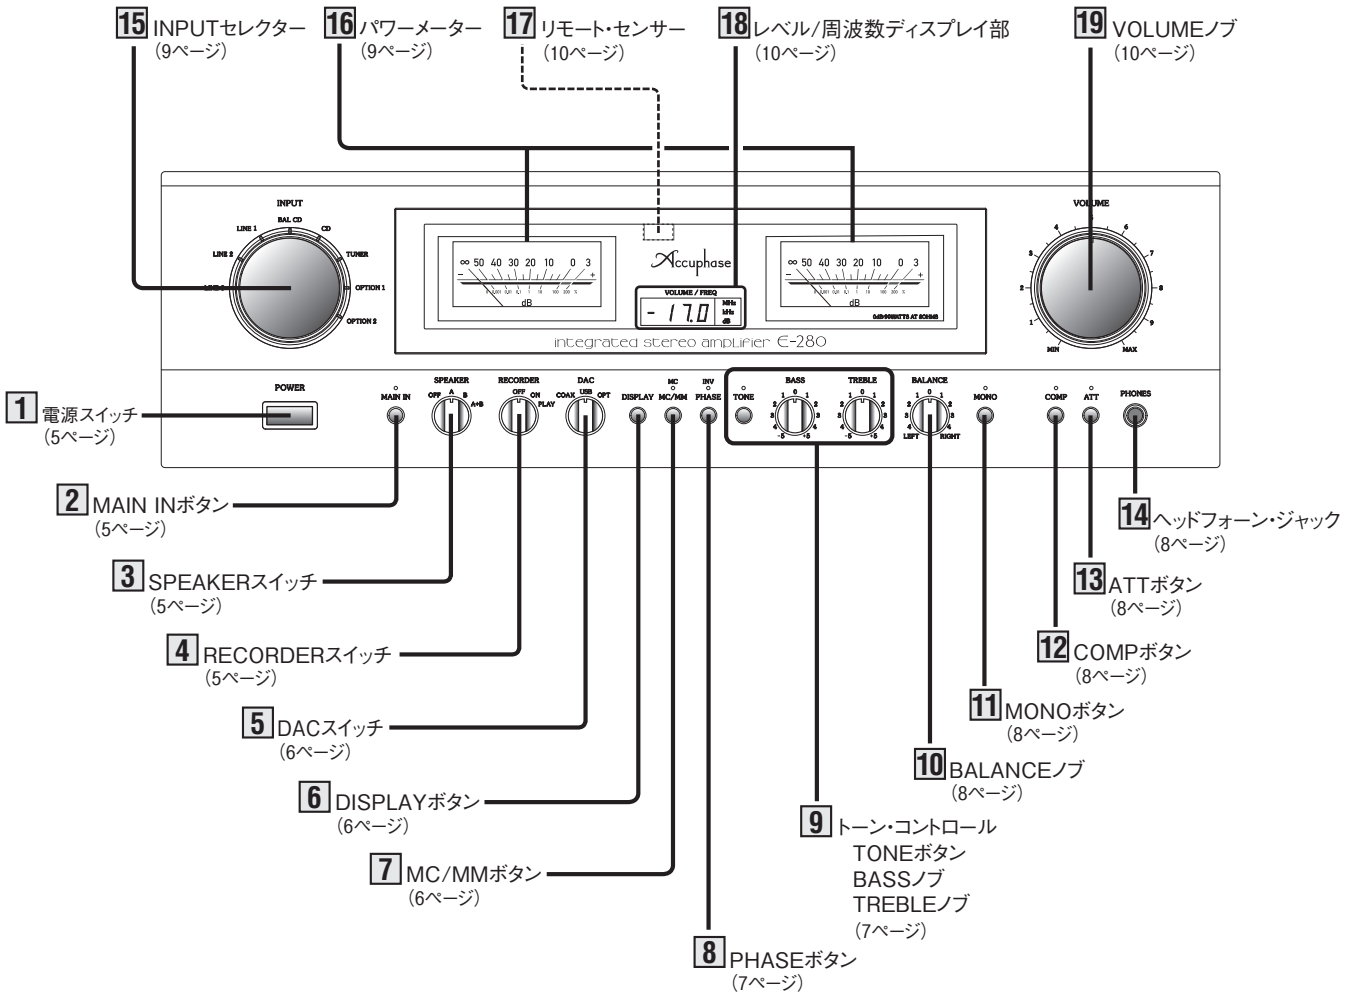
15 INPUTセレクター (9ページ)

16 パワーメーター (9ページ)

17 リモート・センサー (10ページ)

18 レベル/周波数ディスプレイ部 (10ページ)

19 VOLUMEノブ (10ページ)

INPUT
LINE 1 BAL CD CD
LINE 2 TUNER
LINE 3 OPTION 1
OPTION 2

∞ 50 40 30 20 10 0 3
– +
dB

Accuphase

VOLUME / FREQ
- 17.0
MHz
kHz
dB

∞ 50 40 30 20 10 0 3
– +
dB

integrated stereo amplifier E-280

VOLUME
MIN MAX

POWER
MAIN IN
SPEAKER OFF A B A+B
RECORDER OFF ON PLAY
DAC COAX USB OPT
DISPLAY
MC MC/MM
INV PHASE
TONE
BASS
TREBLE
BALANCE LEFT RIGHT
MONO
COMP
ATT
PHONES

1 電源スイッチ (5ページ)

2 MAIN INボタン (5ページ)

3 SPEAKERスイッチ (5ページ)

4 RECORDERスイッチ (5ページ)

5 DACスイッチ (6ページ)

6 DISPLAYボタン (6ページ)

7 MC/MMボタン (6ページ)

8 PHASEボタン (7ページ)

9 トーン・コントロール
TONEボタン
BASSノブ
TREBLEノブ
(7ページ)

10 BALANCEノブ (8ページ)

11 MONOボタン (8ページ)

12 COMPボタン (8ページ)

13 ATTボタン (8ページ)

14 ヘッドフォーン・ジャック (8ページ)